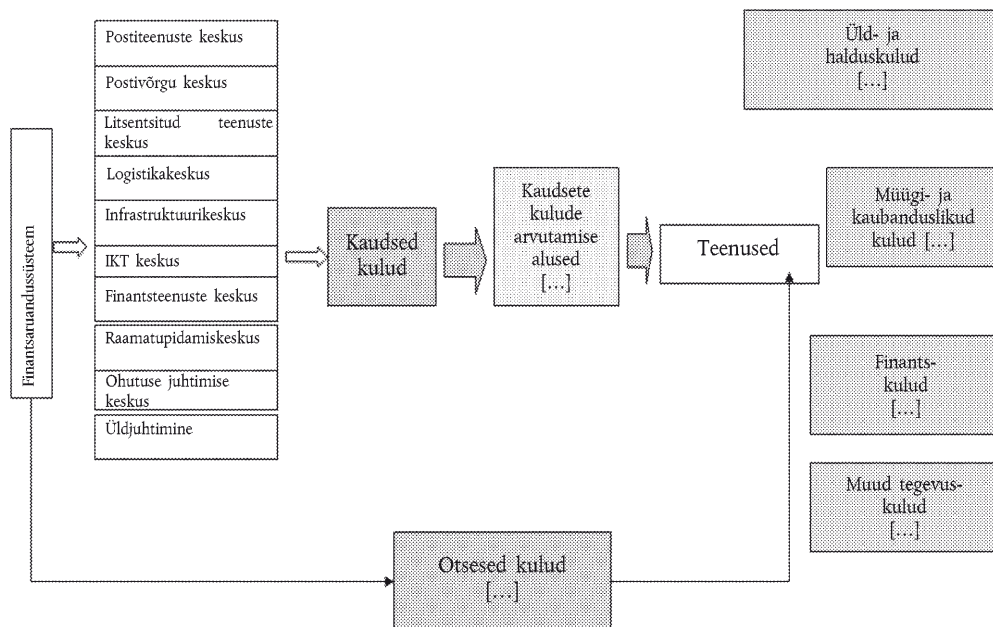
Finantsaruandussüsteem

Postiteenuste keskus

Postivõrgu keskus

Litsentsitud teenuste keskus

Logistikakeskus

Infrastruktuurikeskus

IKT keskus

Finantsteenuste keskus

Raamatupidamiskeskus

Ohutuse juhtimise keskus

Üldjuhtimine

Kaudsed kulud

Kaudsete kulude arvutamise alused […]

Teenused

Üld- ja halduskulud […]

Müügi- ja kaubanduslikud kulud […]

Finants- kulud […]

Muud tegevus- kulud […]

Otsesed kulud […]